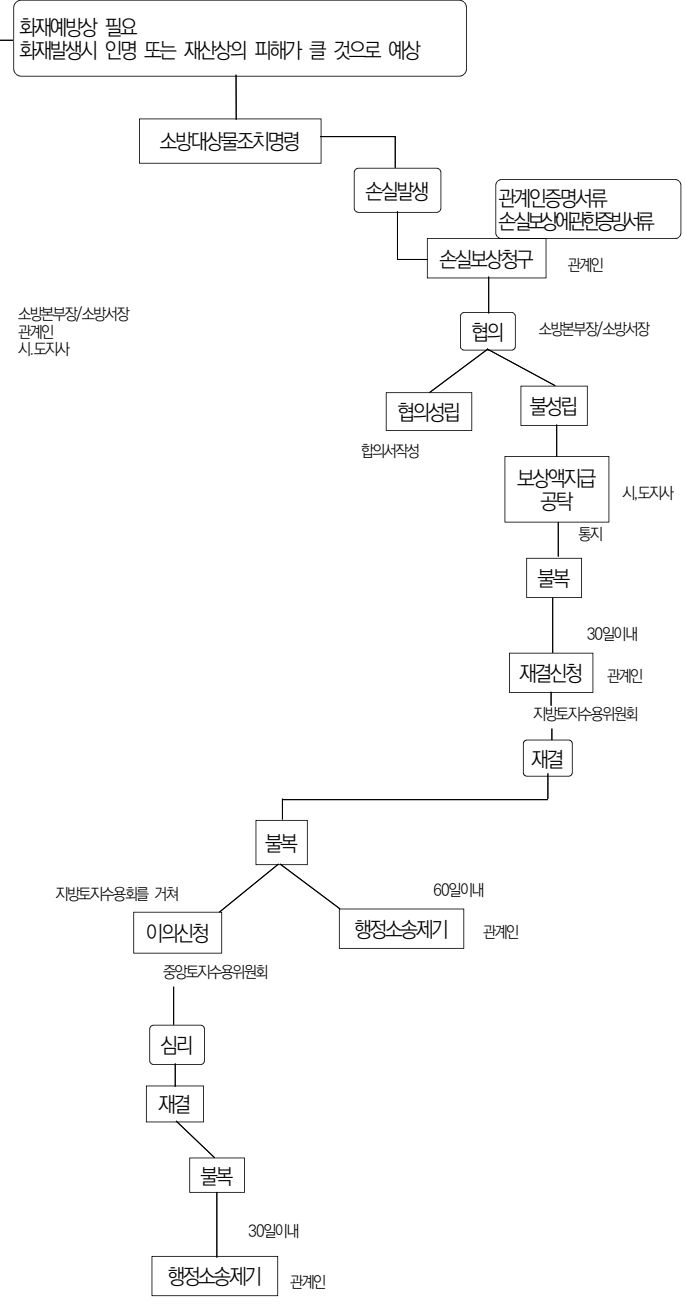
화재예방상 필요
화재발생시 인명 또는 재산상의 피해가 클 것으로 예상

소방대상물조치명령

손실발생

관계인증명서류
손실보상에관한증빙서류

손실보상청구 관계인

소방본부장/소방서장
관계인
시.도지사

협의 소방본부장/소방서장

협의성립

불성립

합의서작성

보상액지급
공탁 시.도지사

통지

불복

30일이내

재결신청 관계인

지방토지수용위원회

재결

불복

지방토지수용회를 거쳐

60일이내

이의신청

행정소송제기 관계인

중앙토지수용위원회

심리

재결

불복

30일이내

행정소송제기 관계인